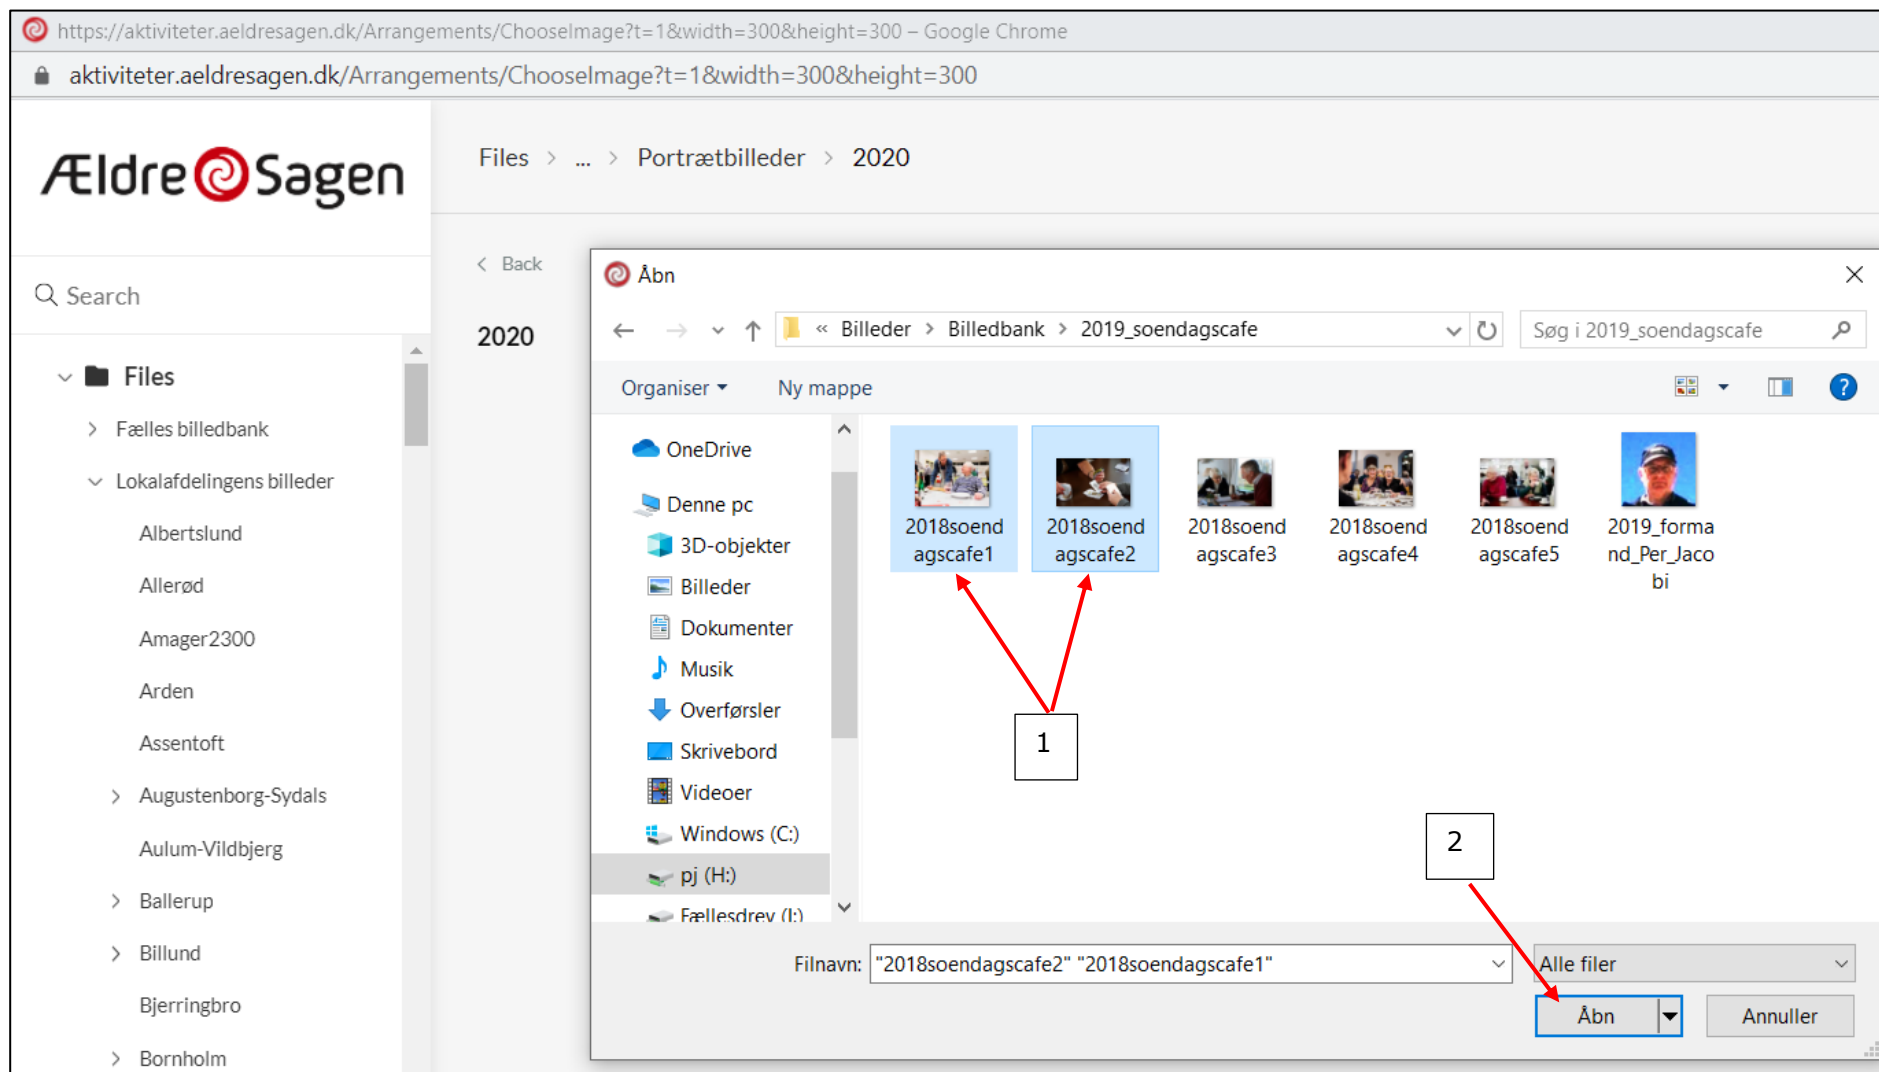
https://aktiviteter.aeldresagen.dk/Arrangements/ChooseImage?t=1&width=300&height=300 – Google Chrome

aktiviteter.aeldresagen.dk/Arrangements/ChooseImage?t=1&width=300&height=300

Ældre Sagen

Files > ... > Portrætbilleder > 2020

Search

< Back

2020

Files

Fælles billedbank

Lokalafdelingens billeder

Albertslund

Allerød

Amager2300

Arden

Assentoft

Augustenborg-Sydals

Aulum-Vildbjerg

Ballerup

Billund

Bjerringbro

Bornholm

Åbn

« Billeder > Billedbank > 2019_soendagscafe

Søg i 2019_soendagscafe

Organiser ▾

Ny mappe

OneDrive

Denne pc

3D-objekter

Billeder

Dokumenter

Musik

Overførsler

Skrivebord

Videoer

Windows (C:)

pj (H:)

Fællesdrev (I:)

2018soendagscafe1

2018soendagscafe2

2018soendagscafe3

2018soendagscafe4

2018soendagscafe5

2019_formand_Per_Jacobi

1

2

Filnavn: "2018soendagscafe2" "2018soendagscafe1"

Alle filer

Åbn

Annuller